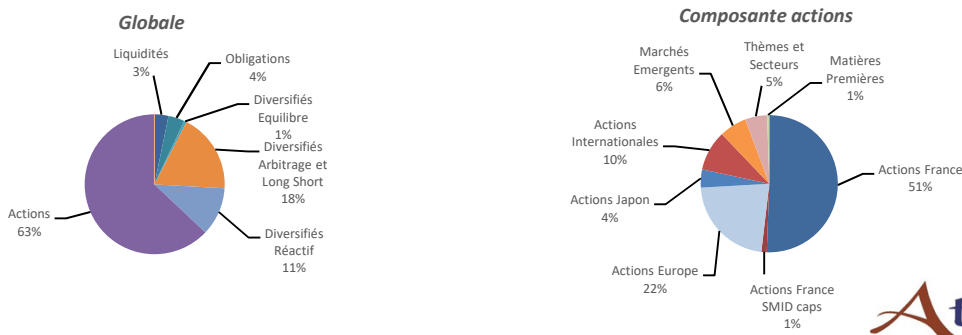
Globale

Liquidités
3%

Obligations
4%

Diversifiés
Equilibre
1%

Diversifiés
Arbitrage et
Long Short
18%

Diversifiés
Réactif
11%

Actions
63%

Composante actions

Marchés
Emergents
6%

Thèmes et
Secteurs
5%

Matières
Premières
1%

Actions
Internationales
10%

Actions France
51%

Actions Japon
4%

Actions Europe
22%

Actions France
SMID caps
1%

At